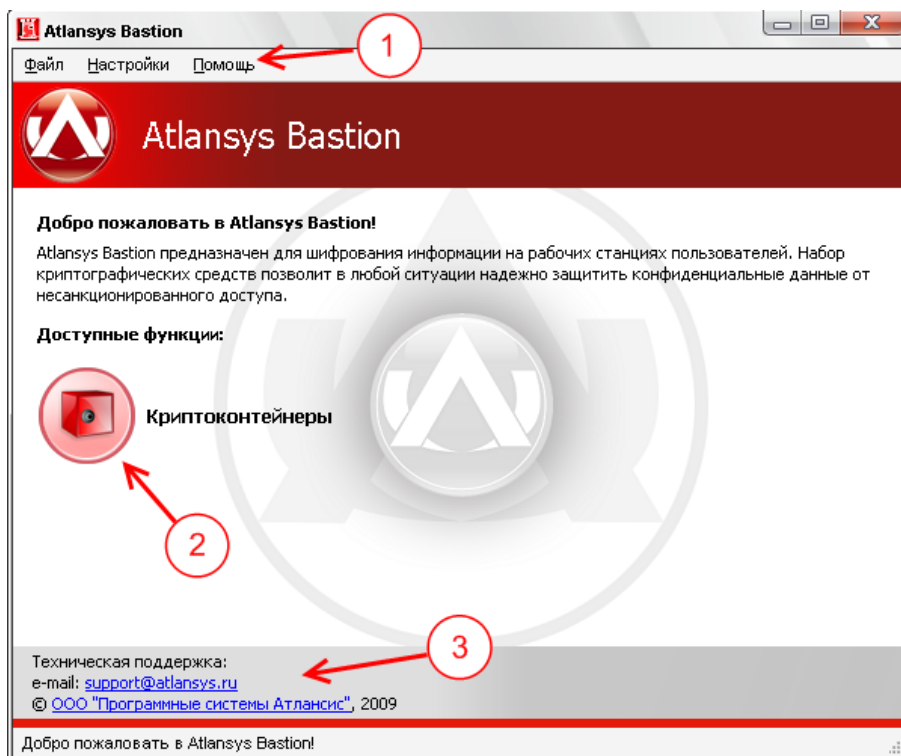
Atlansys Bastion

Файл Настройки Помощь

1

Atlansys Bastion

Добро пожаловать в Atlansys Bastion!

Atlansys Bastion предназначен для шифрования информации на рабочих станциях пользователей. Набор криптографических средств позволит в любой ситуации надежно защитить конфиденциальные данные от несанкционированного доступа.

Доступные функции:

Криптоконтейнеры

2

3

Техническая поддержка:
e-mail: support@atlansys.ru
© ООО "Программные системы Атлансис", 2009

Добро пожаловать в Atlansys Bastion!